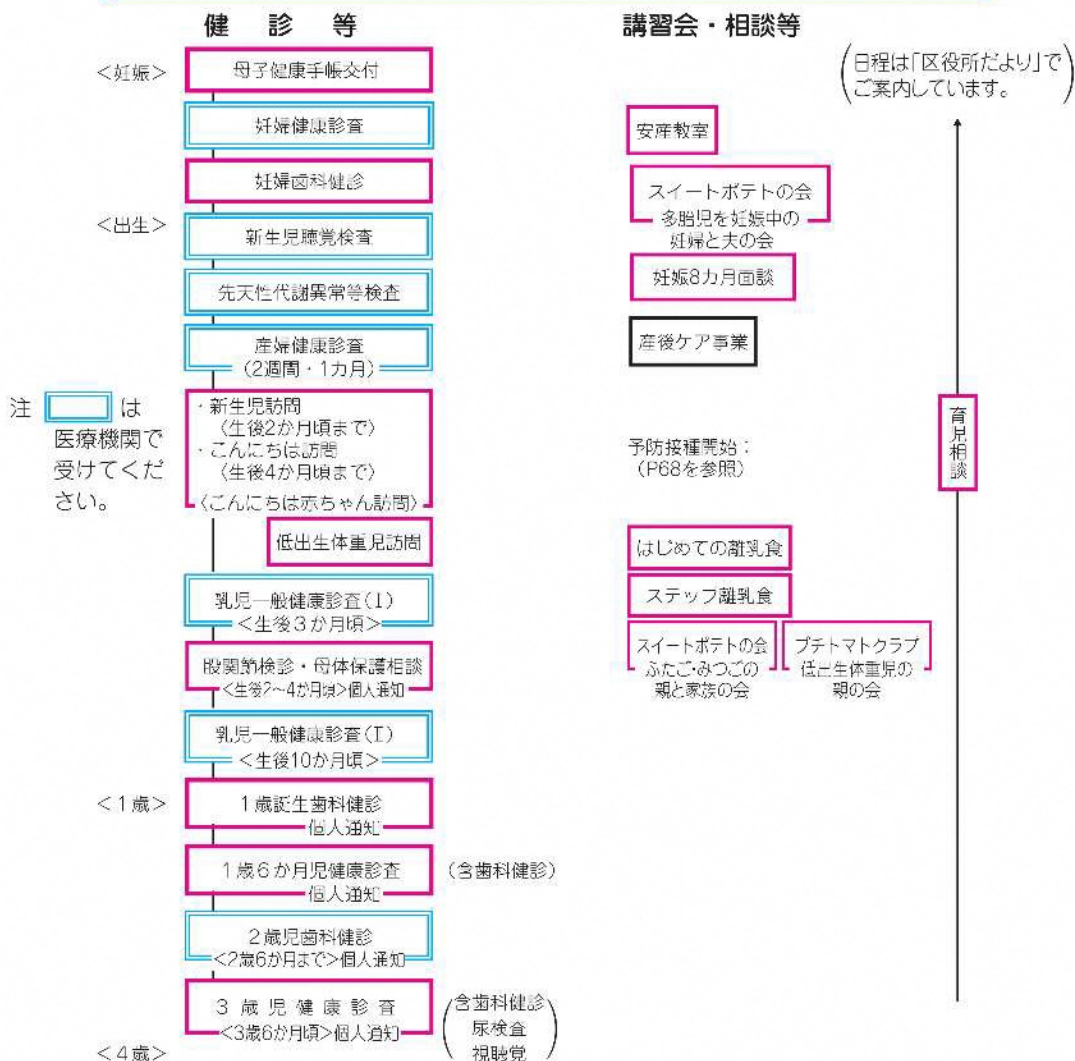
健　診　等

講習会・相談等

（日程は「区役所だより」でご案内しています。）

<妊娠>

母子健康手帳交付

妊婦健康診査

安産教室

妊婦歯科健診

スイートポテトの会
多胎児を妊娠中の妊婦と夫の会

<出生>

新生児聴覚検査

妊娠8カ月面談

先天性代謝異常等検査

産婦健康診査
（2週間・1カ月）

産後ケア事業

注 [　] は医療機関で受けてください。

・新生児訪問
（生後2か月頃まで）
・こんにちは訪問
（生後4か月頃まで）
（こんにちは赤ちゃん訪問）

予防接種開始：
（P68を参照）

育児相談

低出生体重児訪問

はじめての離乳食

乳児一般健康診査（I）
<生後3か月頃>

ステップ離乳食

股関節検診・母体保護相談
<生後2~4か月頃>個人通知

スイートポテトの会
ふたご・みつごの親と家族の会

プチトマトクラブ
低出生体重児の親の会

乳児一般健康診査（II）
<生後10か月頃>

<1歳>

1歳誕生歯科健診
個人通知

1歳6か月児健康診査
個人通知

（含歯科健診）

2歳児歯科健診
<2歳6か月まで>個人通知

3歳児健康診査
<3歳6か月頃>個人通知

（含歯科健診
尿検査
視聴覚）

<4歳>